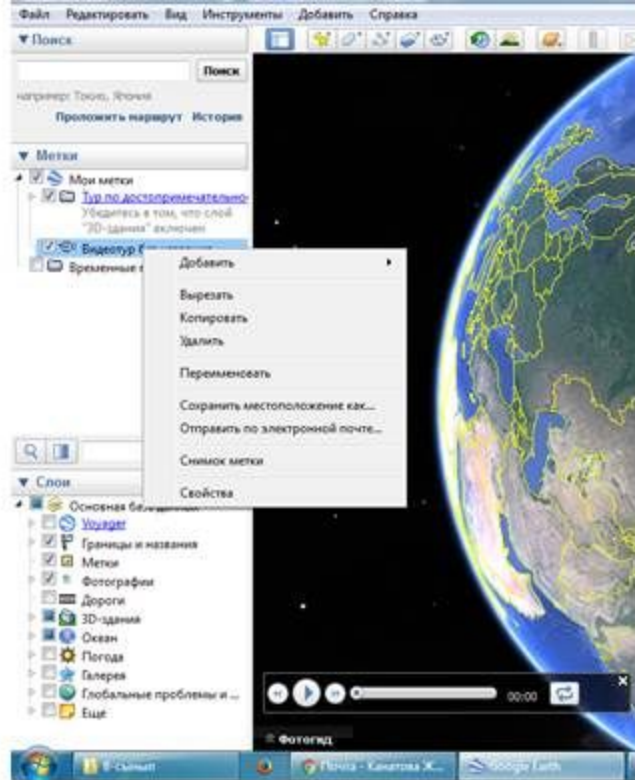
Файл Редактировать Вид Инструменты Добавить Справка

▼ Поиск

Поиск

например: Токио, Япония

Проложить маршрут История

▼ Метки

Мои метки

Тур по достопримечательно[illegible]

Убедитесь в том, что слой "3D-здания" включен

Видеотур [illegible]

Временные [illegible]

Добавить

Вырезать

Копировать

Удалить

Переименовать

Сохранить местоположение как...

Отправить по электронной почте...

Снимок метки

Свойства

▼ Слои

Основная база данных

Voyager

Границы и названия

Метки

Фотографии

Дороги

3D-здания

Океан

Погода

Галерея

Глобальные проблемы и ...

Ещё

00:00

Фотогид

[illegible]

Почта - Канатова Ж...

Google Earth